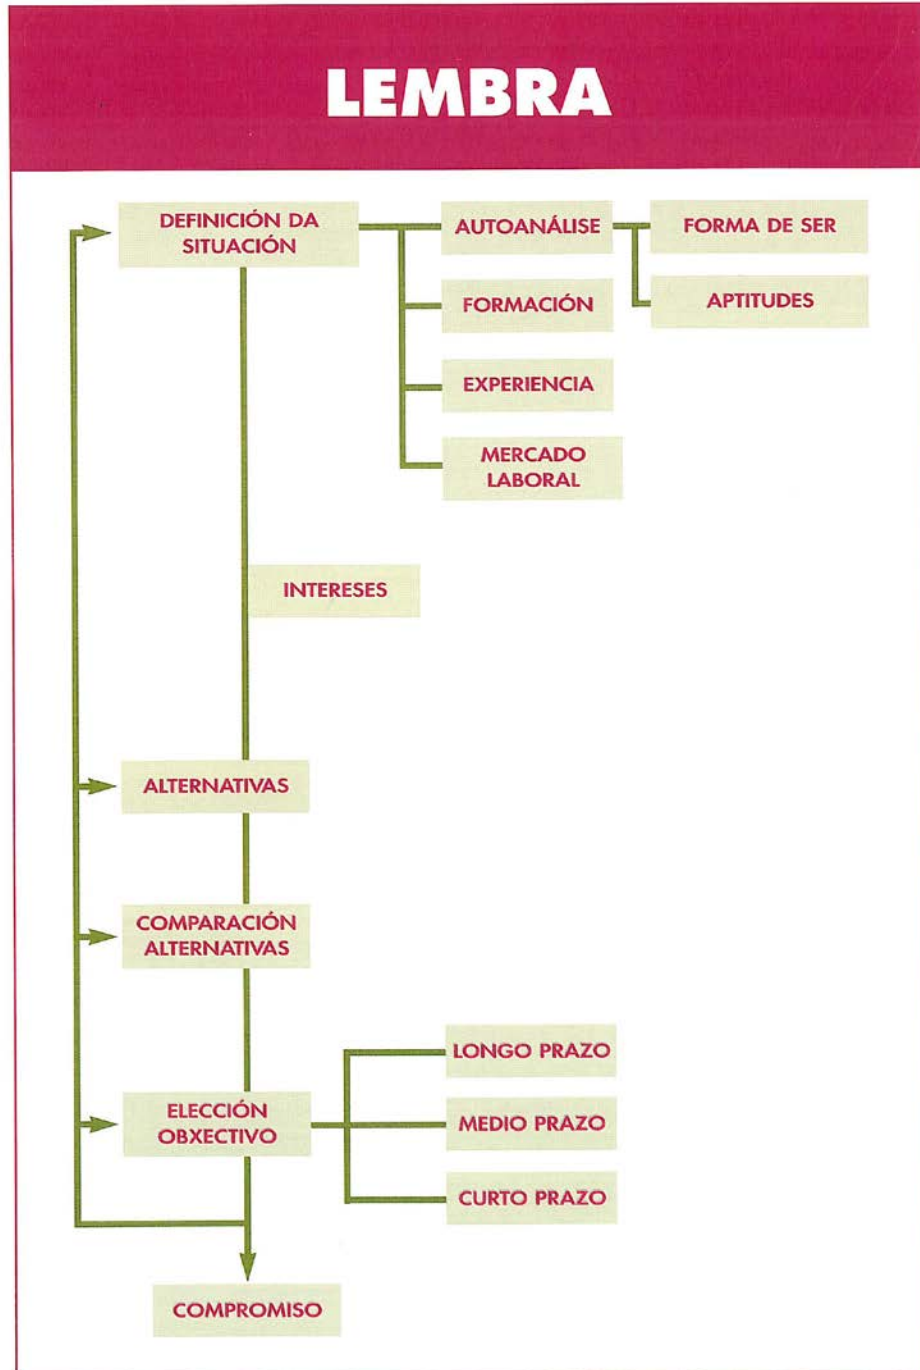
LEMBRA

DEFINICIÓN DA SITUACIÓN

AUTOANÁLISE

FORMA DE SER

APTITUDES

FORMACIÓN

EXPERIENCIA

MERCADO LABORAL

INTERESES

ALTERNATIVAS

COMPARACIÓN ALTERNATIVAS

ELECCIÓN OBXECTIVO

LONGO PRAZO

MEDIO PRAZO

CURTO PRAZO

COMPROMISO